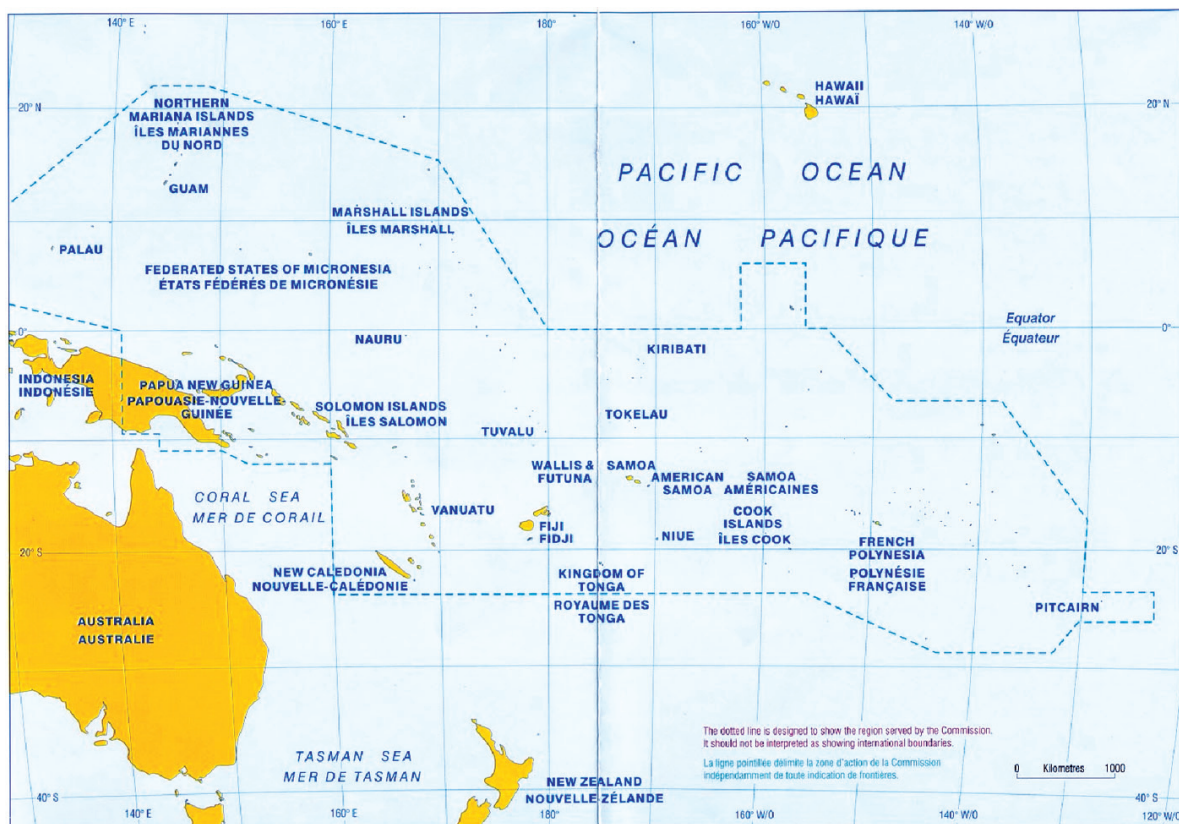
140° E
160° E
180°
160° W/O
140° W/O

20° N
20° N

HAWAII
HAWAÏ

NORTHERN MARIANA ISLANDS
ÎLES MARIANNES DU NORD

GUAM

PACIFIC OCEAN

OCÉAN PACIFIQUE

MARSHALL ISLANDS
ÎLES MARSHALL

PALAU

FEDERATED STATES OF MICRONESIA
ÉTATS FÉDÉRÉS DE MICRONÉSIE

0°
0°

Equator
Équateur

NAURU

KIRIBATI

INDONESIA
INDONÉSIE

PAPUA NEW GUINEA
PAPOUASIE-NOUVELLE-GUINÉE

SOLOMON ISLANDS
ÎLES SALOMON

TOKELAU

TUVALU

WALLIS & FUTUNA

SAMOA

AMERICAN SAMOA
SAMOA AMÉRICAINES

CORAL SEA
MER DE CORAIL

VANUATU

FIJI
FIDJI

NIUE

COOK ISLANDS
ÎLES COOK

FRENCH POLYNESIA
POLYNÉSIE FRANÇAISE

20° S
20° S

NEW CALEDONIA
NOUVELLE-CALÉDONIE

KINGDOM OF TONGA
ROYAUME DES TONGA

PITCAIRN

AUSTRALIA
AUSTRALIE

The dotted line is designed to show the region served by the Commission.
It should not be interpreted as showing international boundaries.

La ligne pointillée délimite la zone d'action de la Commission indépendamment de toute indication de frontières.

0 Kilometres 1000

TASMAN SEA
MER DE TASMAN

NEW ZEALAND
NOUVELLE ZÉLANDE

40° S
40° S

140° E
160° E
180°
160° W/O
140° W/O
120° W/O